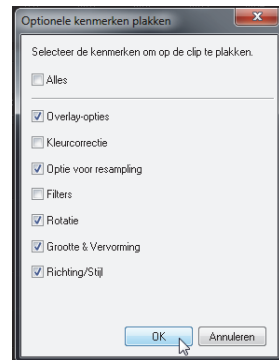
Optionele kenmerken plakken

Selecteer de kenmerken om op de clip te plakken.

Alles

Overlay-opties

Kleurcorrectie

Optie voor resampling

Filters

Rotatie

Grootte & Vervorming

Richting/Stijl

OK

Annuleren